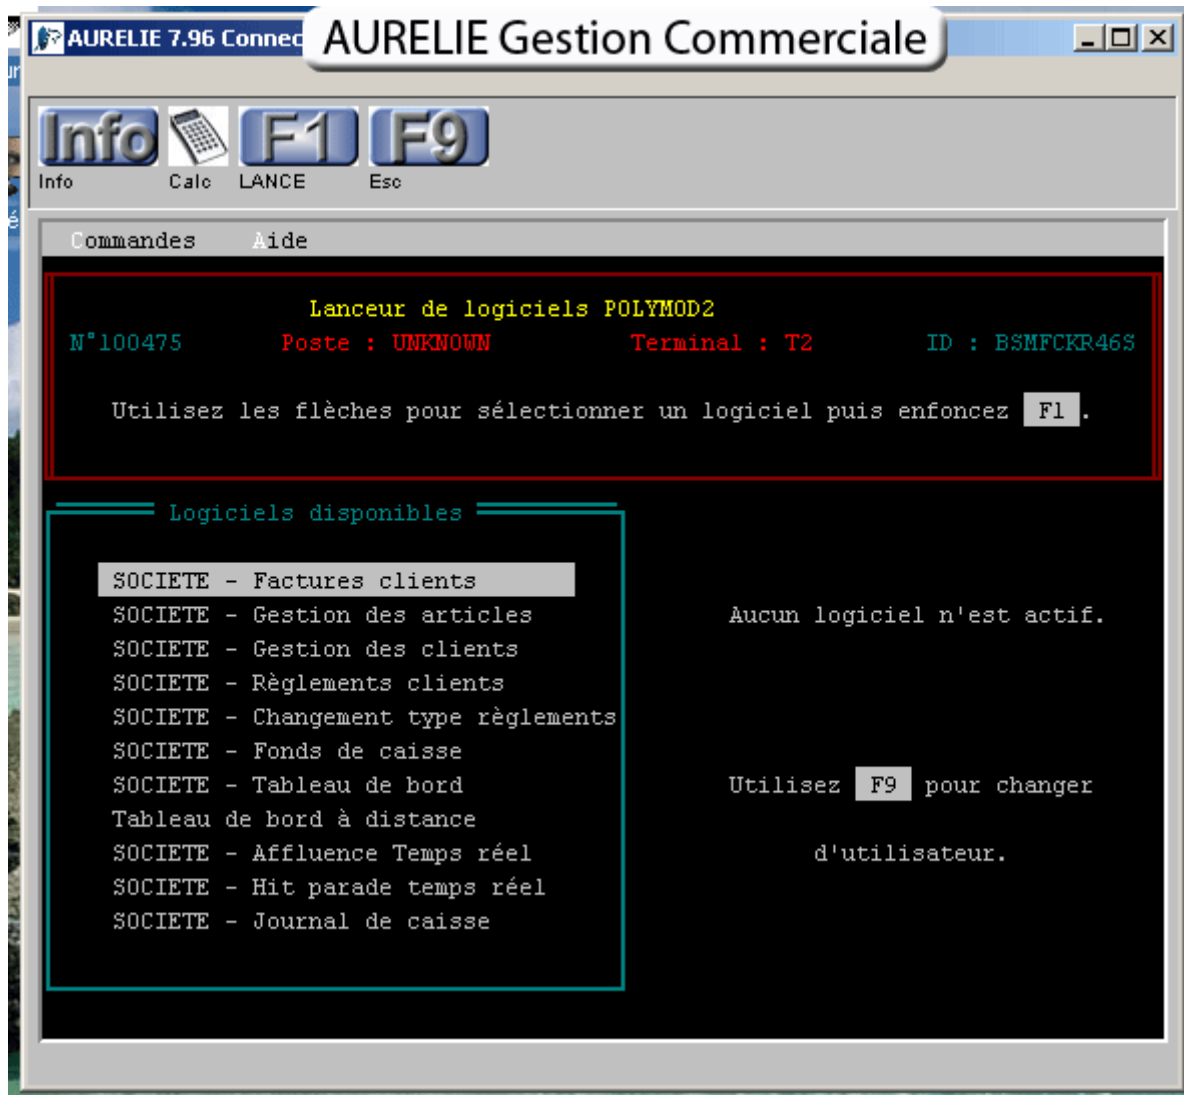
AURELIE 7.96 Connec

AURELIE Gestion Commerciale

Info F1 F9

Info Calc LANCE Esc

Commandes Aide

Lanceur de logiciels POLYMOD2

N°100475 Poste : UNKNOWN Terminal : T2 ID : BSMFCKR46S

Utilisez les flèches pour sélectionner un logiciel puis enfoncez F1.

Logiciels disponibles

SOCIETE - Factures clients
SOCIETE - Gestion des articles
SOCIETE - Gestion des clients
SOCIETE - Règlements clients
SOCIETE - Changement type règlements
SOCIETE - Fonds de caisse
SOCIETE - Tableau de bord
Tableau de bord à distance
SOCIETE - Affluence Temps réel
SOCIETE - Hit parade temps réel
SOCIETE - Journal de caisse

Aucun logiciel n'est actif.

Utilisez F9 pour changer

d'utilisateur.